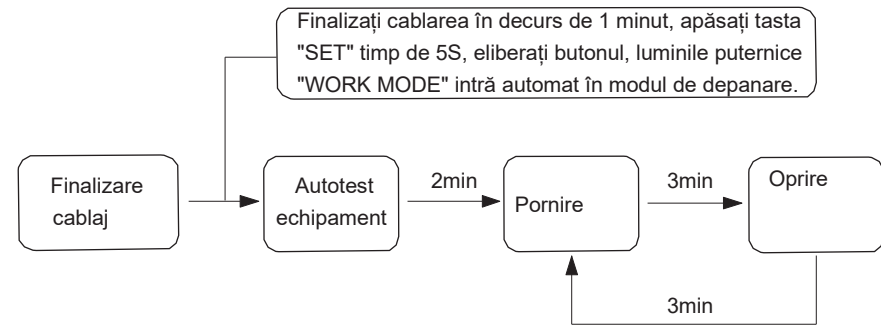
Finalizați cablarea în decurs de 1 minut, apăsați tasta "SET" timp de 5S, eliberați butonul, luminile puternice "WORK MODE" intră automat în modul de depanare.

Finalizare cablaj

Autotest echipament

2min

Pornire

3min

Oprire

3min